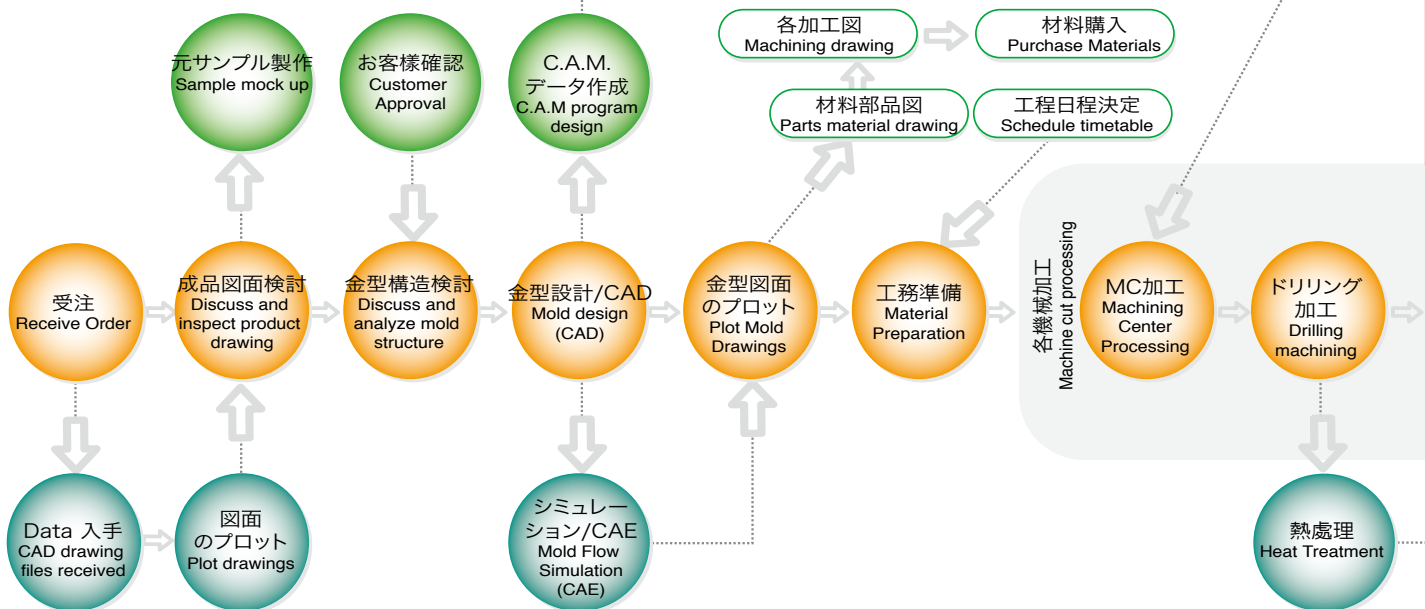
元サンプル製作
Sample mock up

お客様確認
Customer Approval

C.A.M. データ作成
C.A.M program design

各加工図
Machining drawing

材料購入
Purchase Materials

材料部品図
Parts material drawing

工程日程決定
Schedule timetable

受注
Receive Order

成品図面検討
Discuss and inspect product drawing

金型構造検討
Discuss and analyze mold structure

金型設計/CAD
Mold design (CAD)

金型図面のプロット
Plot Mold Drawings

工務準備
Material Preparation

各機械加工
Machine cut processing

MC加工
Machining Center Processing

ドリリング加工
Drilling machining

Data 入手
CAD drawing files received

図面のプロット
Plot drawings

シミュレーション/CAE
Mold Flow Simulation (CAE)

熱處理
Heat Treatment